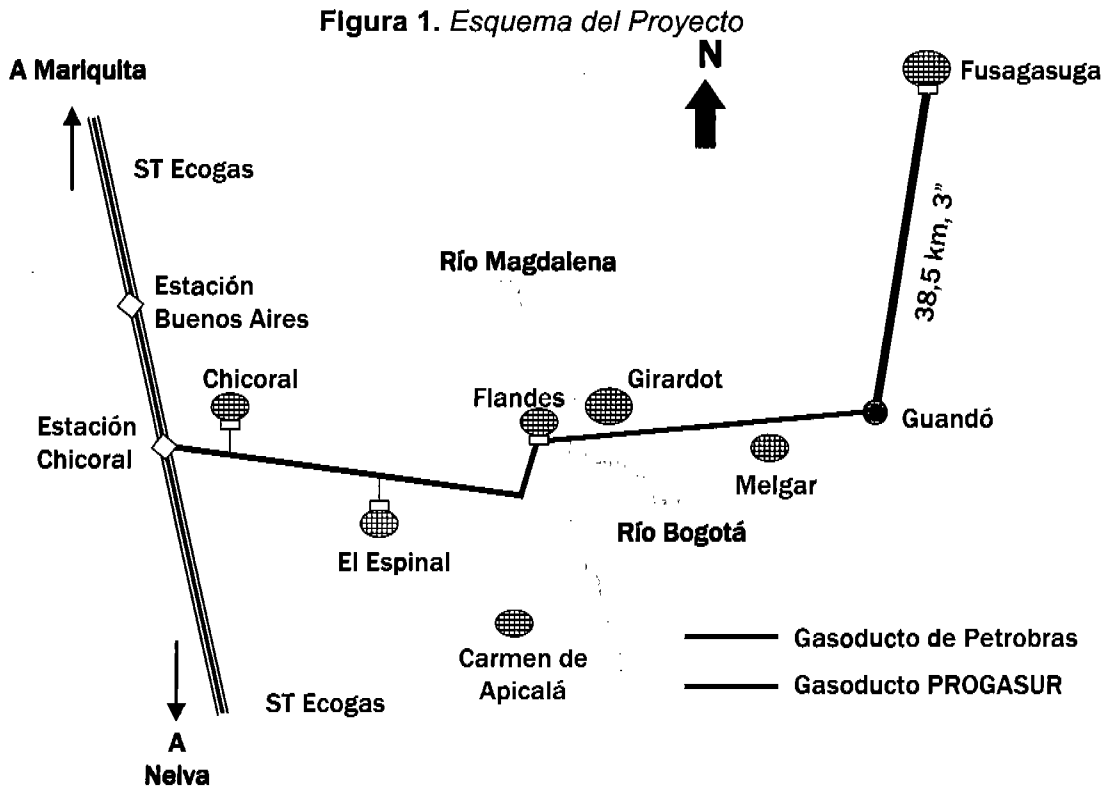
Figura 1. Esquema del Proyecto

A Mariquita

N

Fusagasuga

ST Ecogas

Río Magdalena

38,5 km, 3"

Estación Buenos Aires

Chicoral

Flandes

Girardot

Estación Chicoral

Guandó

Melgar

El Espinal

Río Bogotá

Carmen de Apicalá

Gasoducto de Petrobras

Gasoducto PROGASUR

ST Ecogas

A Neiva